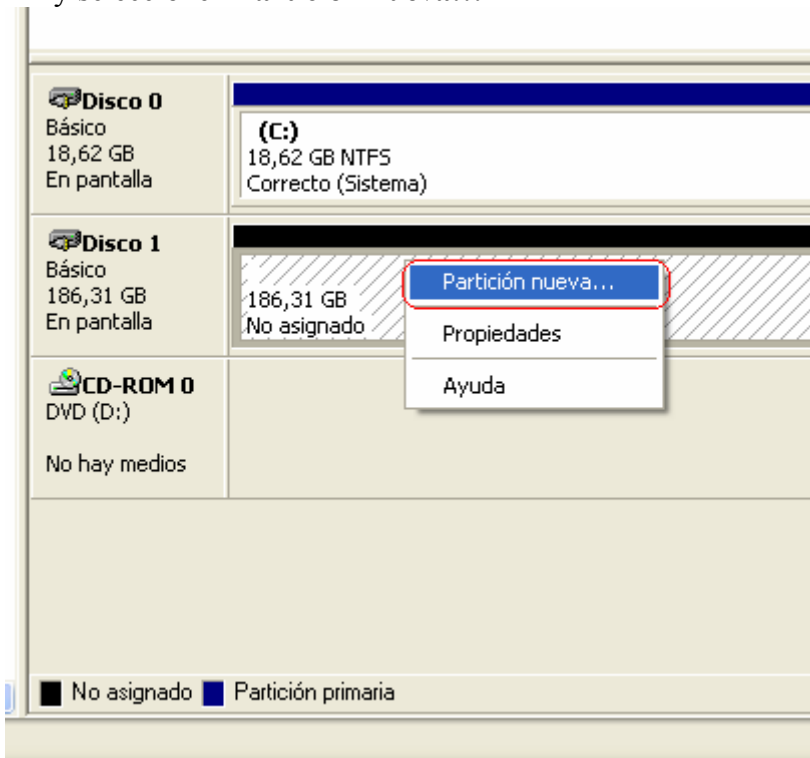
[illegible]

Disco 0
Básico
18,62 GB
En pantalla

(C:)
18,62 GB NTFS
Correcto (Sistema)

Disco 1
Básico
186,31 GB
En pantalla

186,31 GB
No asignado

Partición nueva...
Propiedades
Ayuda

CD-ROM 0
DVD (D:)

No hay medios

No asignado
Partición primaria